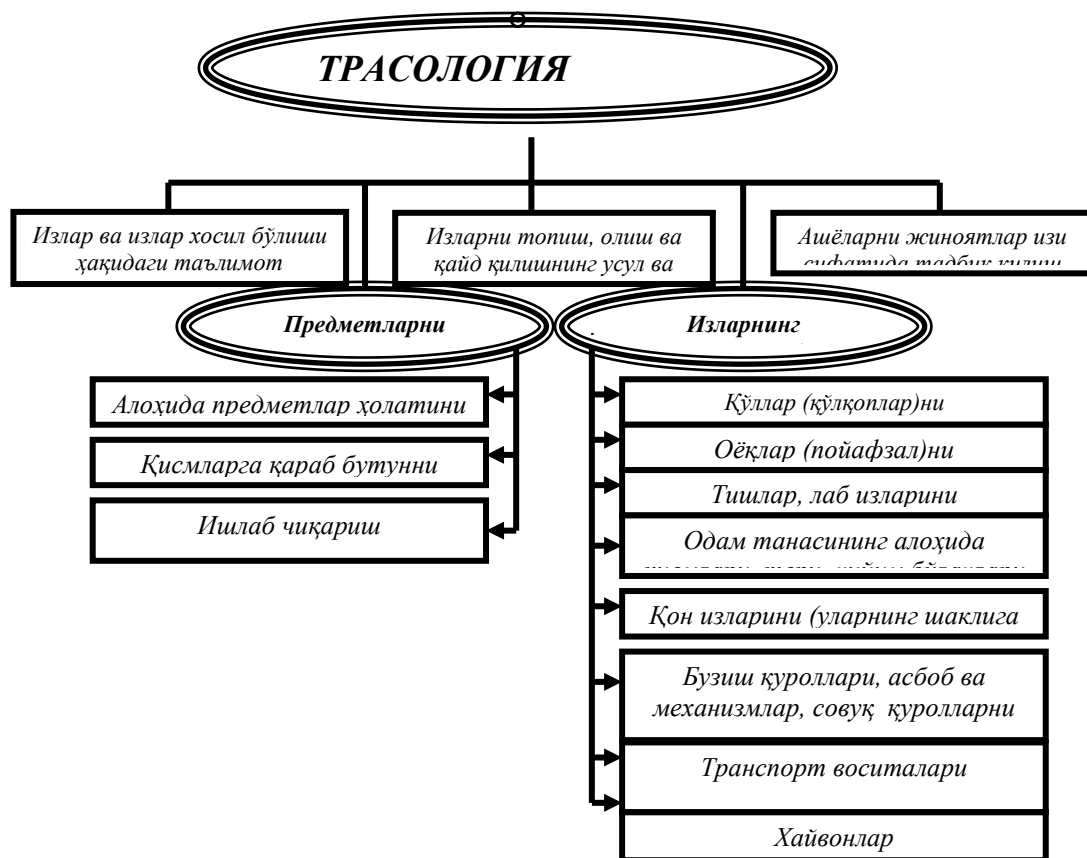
ТРАСОЛОГИЯ

Излар ва излар хосил бўлиши ҳақидаги таълимот

Изларни топиш, олиш ва қайд қилишнинг усул ва

Ашёларни жиноятлар изи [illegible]

Предметларни

Изларнинг

Алоҳида предметлар ҳолатини

Қисмларга қараб бутунни

Ишлаб чиқариш

Қўллар (қўлқоплар)ни

Оёқлар (пойафзал)ни

Тишлар, лаб изларини

Одам танасининг алоҳида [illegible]

Қон изларини (уларнинг шаклига

Бузиш қуроллари, асбоб ва механизмлар, совуқ қуролларни

Транспорт воситалари

Хайвонлар